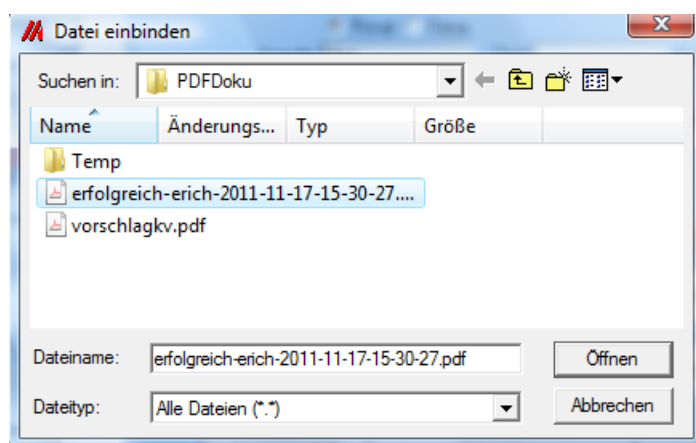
Datei einbinden

Suchen in: PDFDoku

| Name | Änderungs... | Typ | Größe |
|---|---|---|---|
| Temp | | | |
| erfolgreich-erich-2011-11-17-15-30-27.... | | | |
| vorschlagkv.pdf | | | |

Dateiname: erfolgreich-erich-2011-11-17-15-30-27.pdf

Öffnen

Dateityp: Alle Dateien (*.*)

Abbrechen